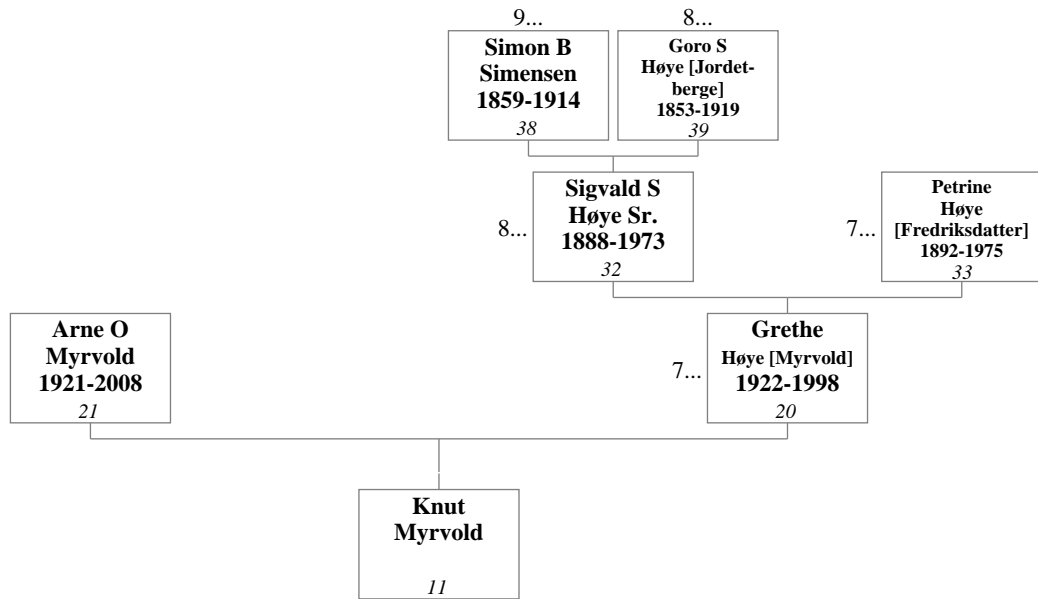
9...
Simon B Simensen 1859-1914
38

8...
Goro S Høye [Jordetberge] 1853-1919
39

8...
Sigvald S Høye Sr. 1888-1973
32

7...
Petrine Høye [Fredriksdatter] 1892-1975
33

Arne O Myrvold 1921-2008
21

7...
Grethe Høye [Myrvold] 1922-1998
20

Knut Myrvold
11